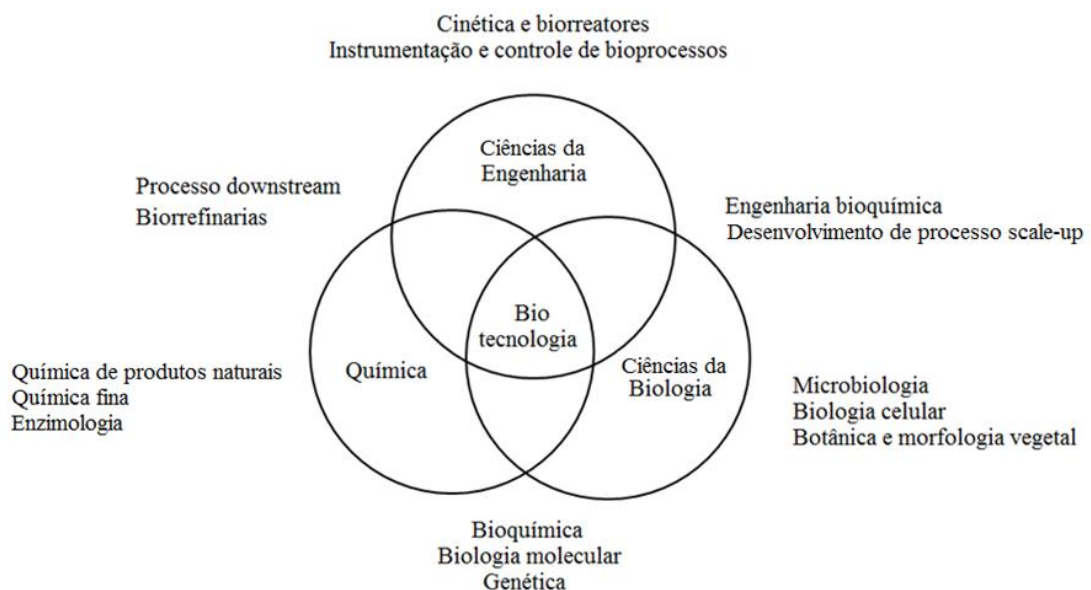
Cinética e biorreatores
Instrumentação e controle de bioprocessos

Ciências da Engenharia

Processo downstream
Biorrefinarias

Engenharia bioquímica
Desenvolvimento de processo scale-up

Bio tecnologia

Química

Ciências da Biologia

Química de produtos naturais
Química fina
Enzimologia

Microbiologia
Biologia celular
Botânica e morfologia vegetal

Bioquímica
Biologia molecular
Genética